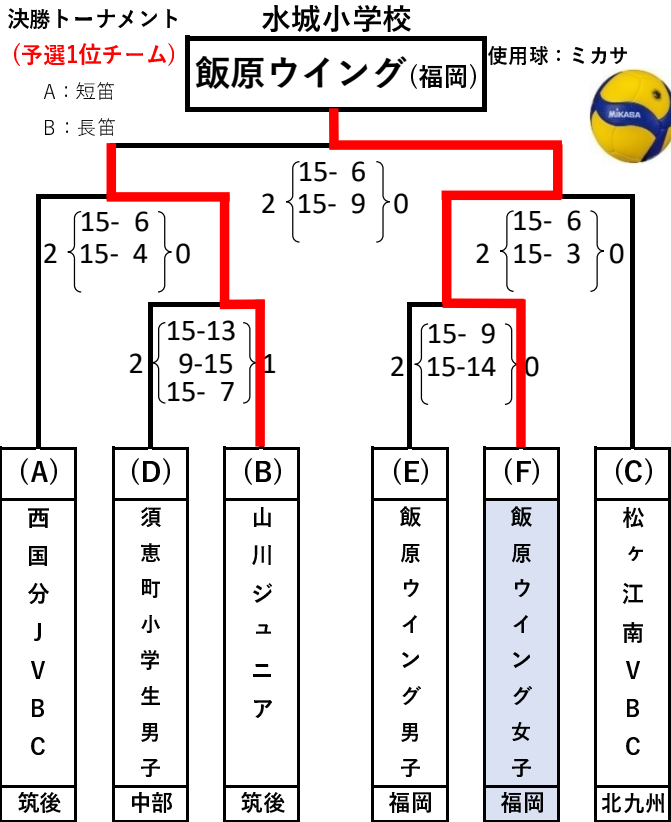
決勝トーナメント
（予選1位チーム）
A：短笛
B：長笛

水城小学校
飯原ウイング（福岡）

使用球：ミカサ
MIKASA

$2\left\{\begin{matrix}15-6\\15-9\end{matrix}\right\}0$

$2\left\{\begin{matrix}15-6\\15-4\end{matrix}\right\}0$

$2\left\{\begin{matrix}15-6\\15-3\end{matrix}\right\}0$

$2\left\{\begin{matrix}15-13\\9-15\\15-7\end{matrix}\right\}1$

$2\left\{\begin{matrix}15-9\\15-14\end{matrix}\right\}0$

| (A) | (D) | (B) | (E) | (F) | (C) |
|---|---|---|---|---|---|
| 西国分JVBC | 須恵町小学生男子 | 山川ジュニア | 飯原ウイング男子 | 飯原ウイング女子 | 松ヶ江南VBC |
| 筑後 | 中部 | 筑後 | 福岡 | 福岡 | 北九州 |